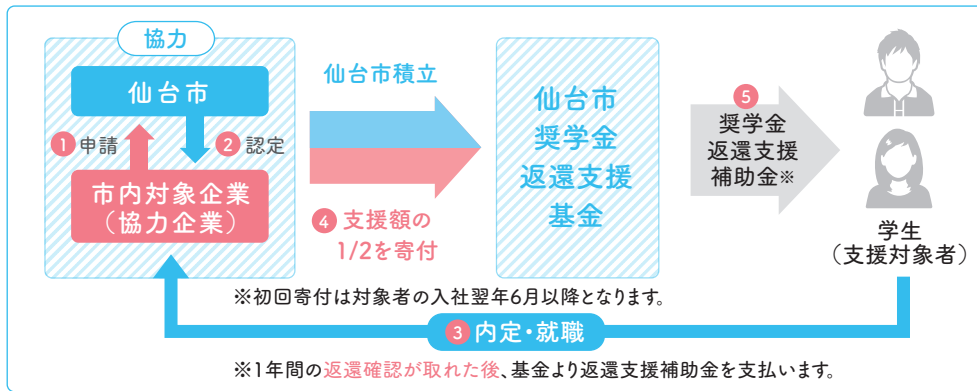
協力

仙台市

1 申請

2 認定

市内対象企業
（協力企業）

仙台市積立

4 支援額の1/2を寄付

仙台市
奨学金
返還支援
基金

5 奨学金
返還支援
補助金※

学生
（支援対象者）

※初回寄付は対象者の入社翌年6月以降となります。

3 内定・就職

※1年間の返還確認が取れた後、基金より返還支援補助金を支払います。